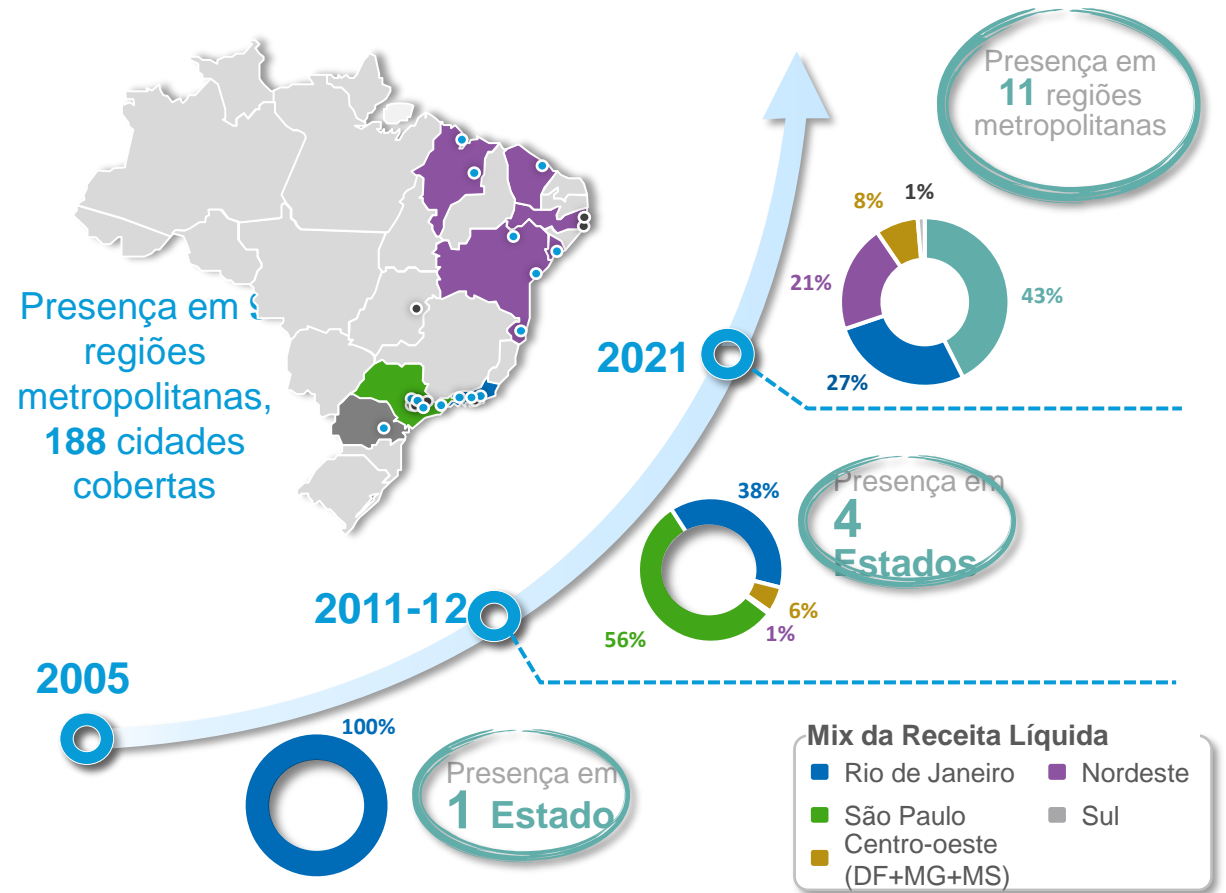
Presença em 11 regiões metropolitanas

Presença em 9 regiões metropolitanas, 188 cidades cobertas

2021

8%

1%

21%

43%

27%

2011-12

38%

Presença em 4 Estados

6%

1%

56%

2005

100%

Presença em 1 Estado

Mix da Receita Líquida

Rio de Janeiro

Nordeste

São Paulo

Sul

Centro-oeste (DF+MG+MS)